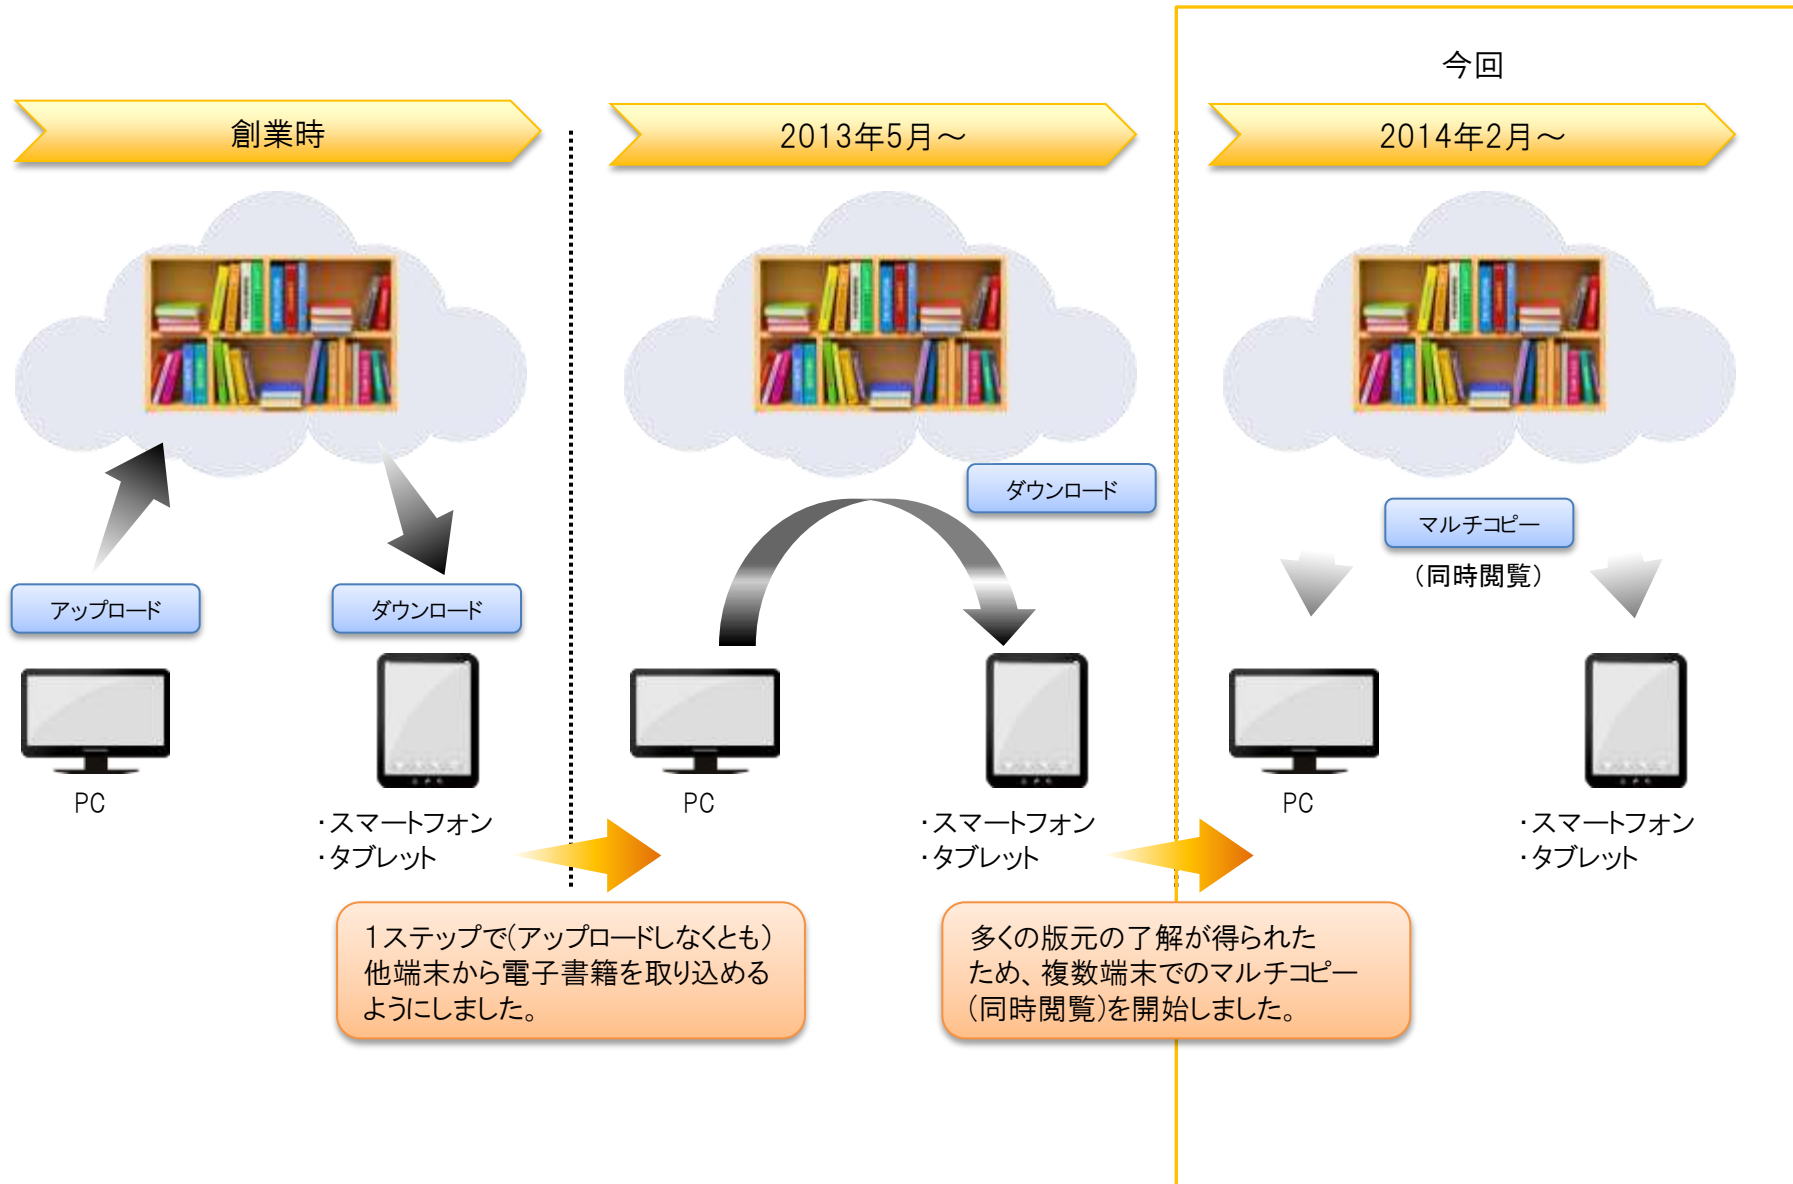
今回

創業時

2013年5月～

2014年2月～

アップロード

ダウンロード

PC

・スマートフォン
・タブレット

ダウンロード

PC

・スマートフォン
・タブレット

マルチコピー
（同時閲覧）

PC

・スマートフォン
・タブレット

1ステップで(アップロードしなくとも)他端末から電子書籍を取り込めるようにしました。

多くの版元の了解が得られたため、複数端末でのマルチコピー(同時閲覧)を開始しました。